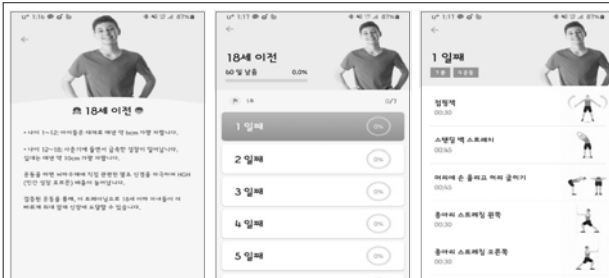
오후 1:16 ⊕ ✆ ✆ ▷ ✱ ✆ ☰ .ıl 87% ■

←

🏫 18세 이전 🏫

• 나이 1~12세: 아이들은 매해 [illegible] 5cm 가량 자랍니다.

• 나이 12~18: 사춘기에 들면서 급속한 성장이 일어납니다. 일매는 매년 약 10cm 가량 자랍니다.

운동을 하면 뇌하수체에 자극 분비된 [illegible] 인체를 자극하여 HGH (인간 성장 호르몬) 배출이 늘어납니다.

점점한 운동을 통해, 이 트레이닝으로 18세 이하 아이들의 더 빠르게 최대 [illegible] 신장에 도달할 수 있습니다.

오후 1:17 ⊕ ✆ ✆ ▷ ✱ ✆ ☰ .ıl 87% ■

←

18세 이전

60 일 남음 0.0%

⚑ 1⁶ 0/7

1 일째 0%

2 일째 0%

3 일째 0%

4 일째 0%

5 일째 0%

오후 1:17 ⊕ ✆ ✆ ▷ ✱ ✆ ☰ .ıl 87% ■

←

1 일째

1회 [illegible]

점핑잭
00:30

스탠딩 백 스트레치
00:45

머리에 손 올리고 머리 굴리기
00:45

종아리 스트레칭 왼쪽
00:30

종아리 스트레칭 오른쪽
00:30